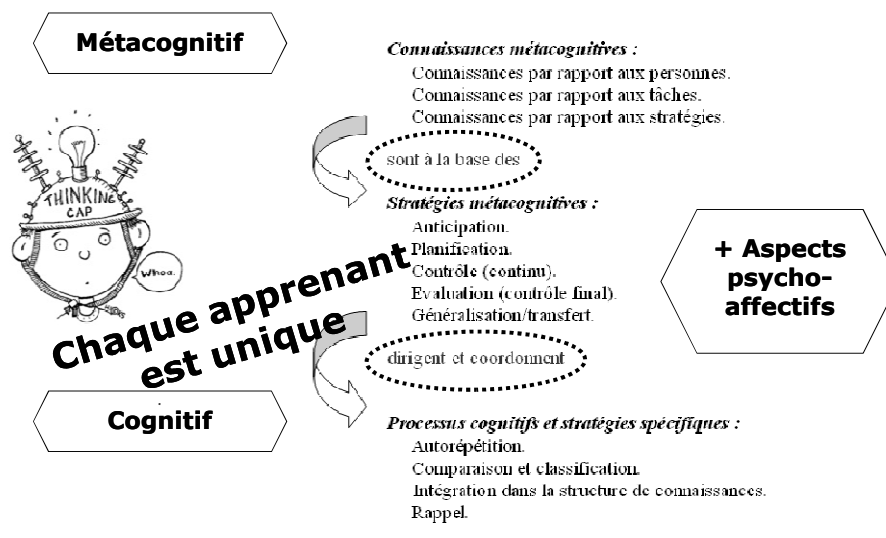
Métacognitif

Connaissances métacognitives :
Connaissances par rapport aux personnes.
Connaissances par rapport aux tâches.
Connaissances par rapport aux stratégies.

THINKING CAP

Whoa.

sont à la base des

Stratégies métacognitives :
Anticipation.
Planification.
Contrôle (continu).
Evaluation (contrôle final).
Généralisation/transfert.

+ Aspects psycho-affectifs

Chaque apprenant est unique

dirigent et coordonnent

Cognitif

Processus cognitifs et stratégies spécifiques :
Autorépétition.
Comparaison et classification.
Intégration dans la structure de connaissances.
Rappel.